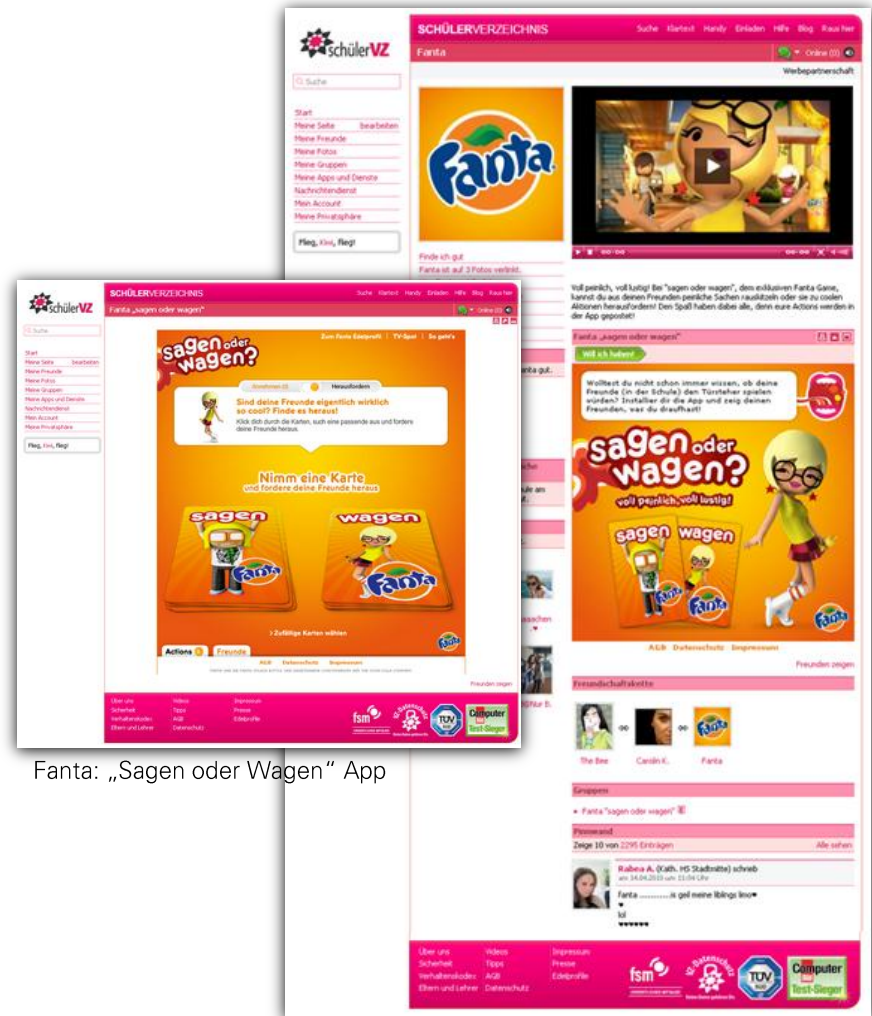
schülerVZ

SCHÜLERVERZEICHNIS

Suche Klartext Handy Einladen Hilfe Blog Raus hier

Fanta

Online (0)

Suche

Werbepartnerschaft

Start
Meine Seite bearbeiten
Meine Freunde
Meine Fotos
Meine Gruppen
Meine Apps und Dienste
Nachrichtendienst
Mein Account
Meine Privatsphäre

Flieg, Kiwi, flieg!

Fanta

Finde ich gut
Fanta ist auf 3 Fotos verlinkt.

Voll peinlich, voll lustig! Bei "sagen oder wagen", dem exklusiven Fanta Game, kannst du aus deinen Freunden peinliche Sachen rauskitzeln oder sie zu coolen Aktionen herausfordern! Den Spaß haben dabei alle, denn eure Actions werden in der App gepostet!

Fanta „sagen oder wagen"

Will ich haben!

Wolltest du nicht schon immer wissen, ob deine Freunde (in der Schule) den Türsteher spielen würden? Installier dir die App und zeig deinen Freunden, was du draufhast!

sagen oder wagen?

voll peinlich, voll lustig!

sagen wagen

Fanta

AGB Datenschutz Impressum

Freunden zeigen

Freundschaftskette

The Bee Carolin K. Fanta

Gruppen

Fanta "sagen oder wagen"

Pinnwand

Zeige 10 von 2295 Einträgen Alle sehen

Rabea A. (Kath. HS Stadtmitte) schrieb
am 14.04.2010 um 15:04 Uhr

Fanta ............is geil meine liblings limo♥
♥
lol
♥♥♥♥♥

Über uns Video Impressum
Sicherheit Tipps Presse
Verhaltenskodex AGB Edelprofile
Eltern und Lehrer Datenschutz

fsm TÜV Computer Test-Sieger

schülerVZ

SCHÜLERVERZEICHNIS

Suche Klartext Handy Einladen Hilfe Blog Raus hier

Fanta „sagen oder wagen"

Suche

Start
Meine Seite bearbeiten
Meine Freunde
Meine Fotos
Meine Gruppen
Meine Apps und Dienste
Nachrichtendienst
Mein Account
Meine Privatsphäre

Flieg, Kiwi, flieg!

sagen oder wagen?

Zum Fanta Edelprofil | TV-Spot | So geht's

Annehmen (0) Herausfordern

Sind deine Freunde eigentlich wirklich so cool? Finde es heraus!
Klick dich durch die Karten, such eine passende aus und fordere deine Freunde heraus.

Nimm eine Karte
und fordere deine Freunde heraus

sagen wagen

Fanta

> Zufällige Karten wählen

Actions Freunde

AGB Datenschutz Impressum

Freunden zeigen

Über uns Video Impressum
Sicherheit Tipps Presse
Verhaltenskodex AGB Edelprofile
Eltern und Lehrer Datenschutz

fsm TÜV Computer Test-Sieger

Fanta: „Sagen oder Wagen" App